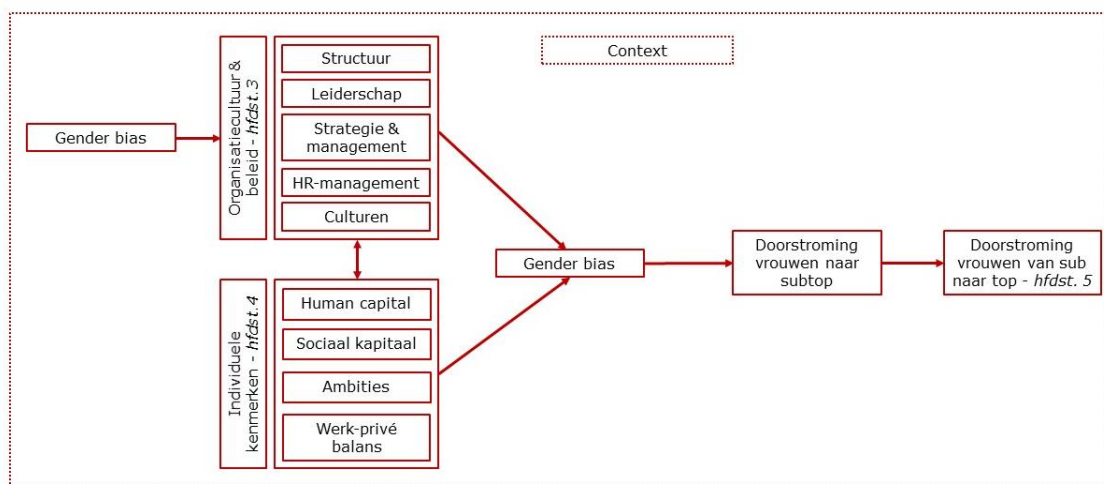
Context

Gender bias

Organisatiecultuur & beleid - *hfdst. 3*

Structuur

Leiderschap

Strategie & management

HR-management

Culturen

Individuele kenmerken - *hfdst. 4*

Human capital

Sociaal kapitaal

Ambities

Werk-privé balans

Gender bias

Doorstroming vrouwen naar subtop

Doorstroming vrouwen van sub naar top - *hfdst. 5*